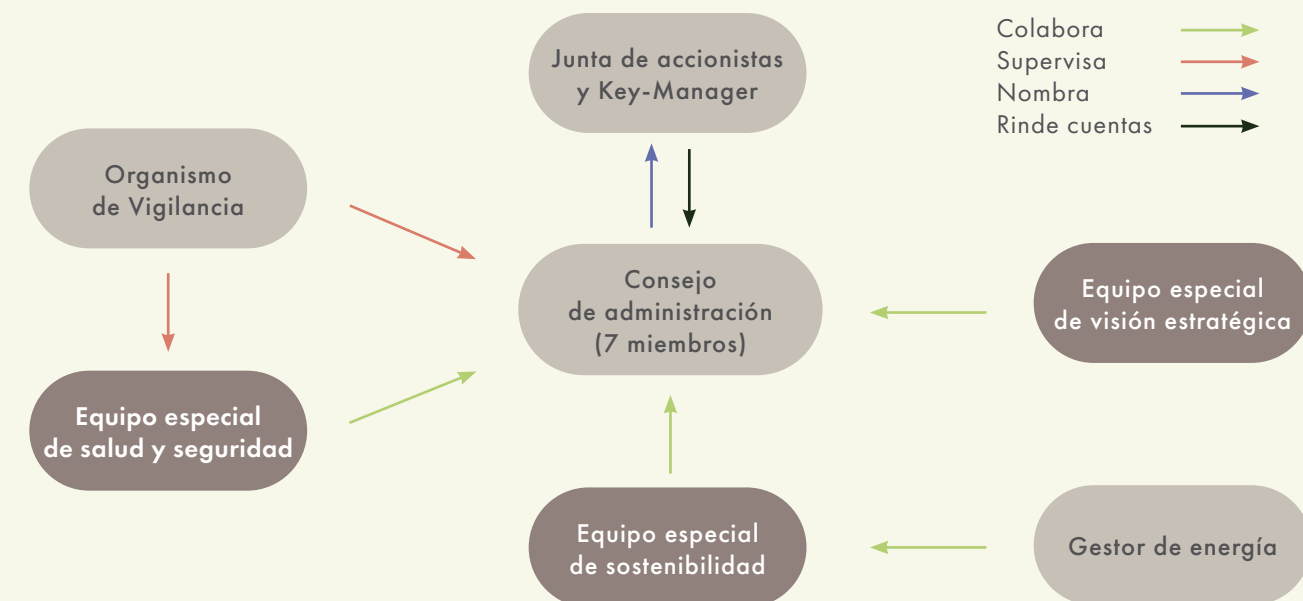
Junta de accionistas y Key-Manager

Colabora
Supervisa
Nombra
Rinde cuentas

Organismo de Vigilancia

Consejo de administración (7 miembros)

Equipo especial de visión estratégica

Equipo especial de salud y seguridad

Equipo especial de sostenibilidad

Gestor de energía